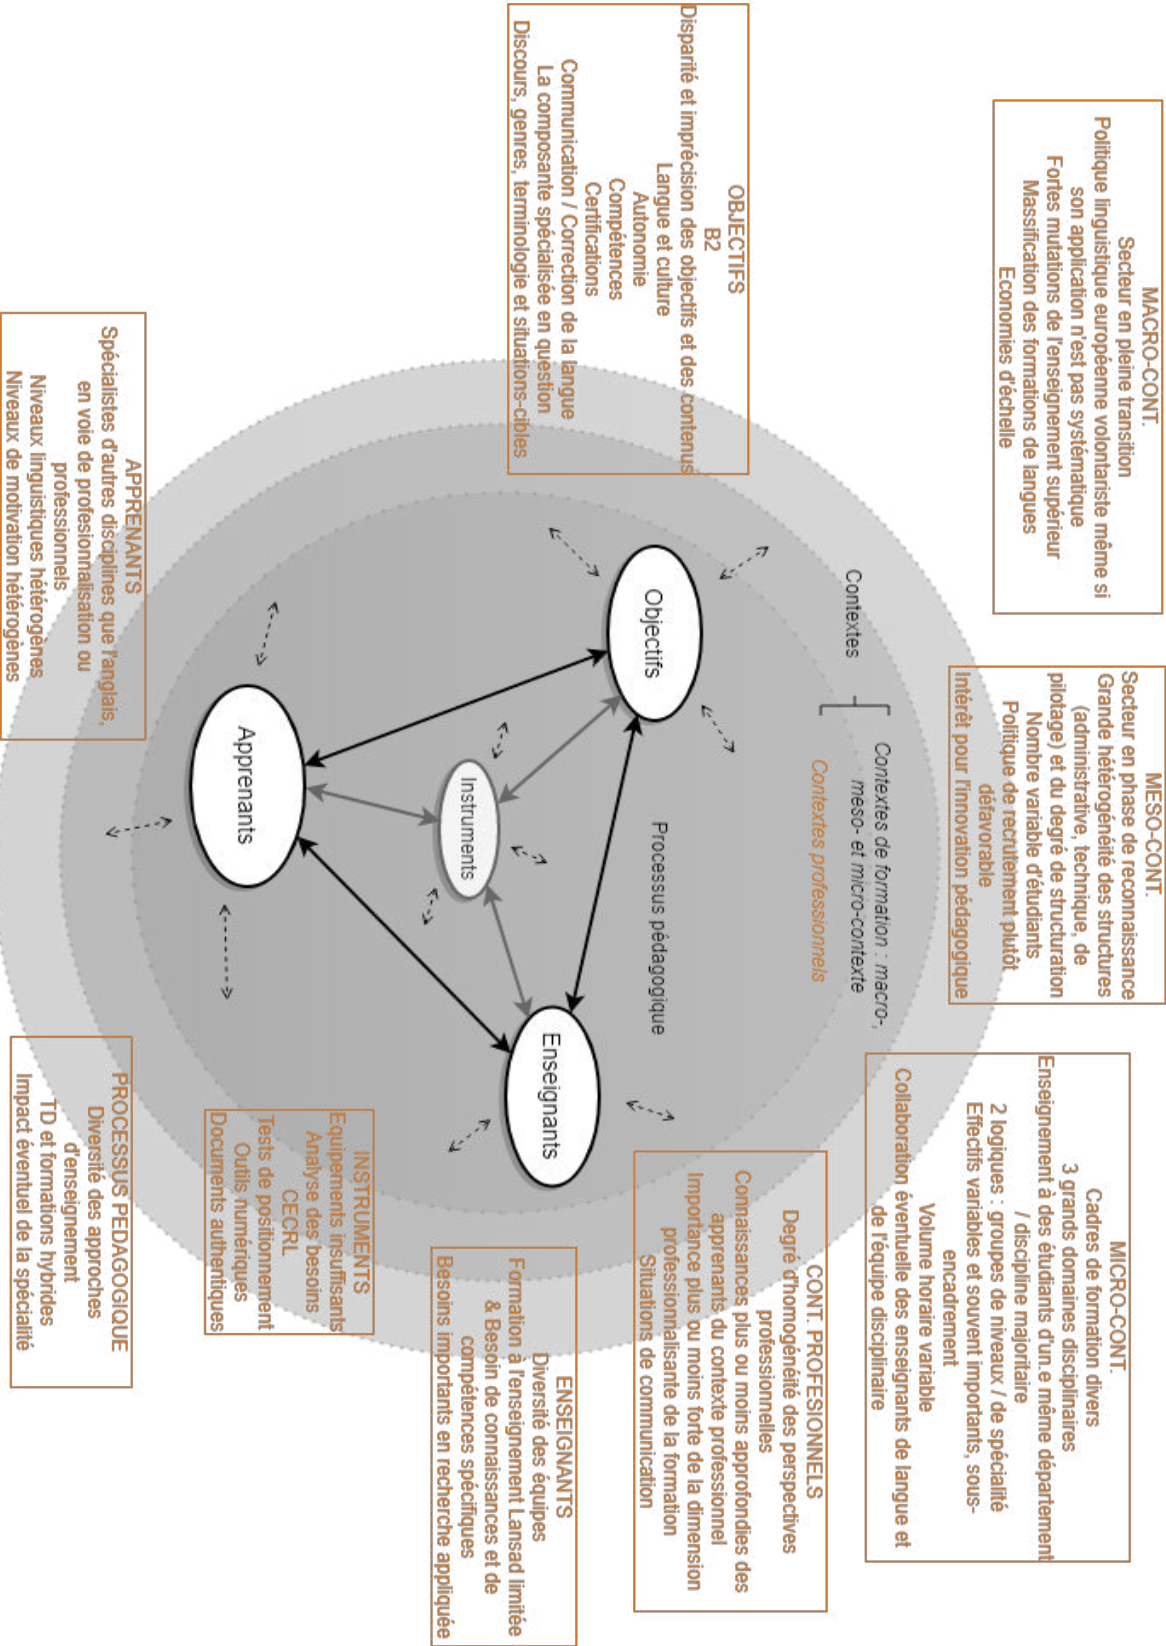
MACRO-CONT.
Secteur en pleine transition
Politique linguistique européenne volontariste même si son application n'est pas systématique
Fortes mutations de l'enseignement supérieur
Massification des formations de langues
Economies d'échelle

OBJECTIFS
B2
Disparité et imprécision des objectifs et des contenus
Langue et culture
Autonomie
Compétences
Certifications
Communication / Correction de la langue
La composante spécialisée en question
Discours, genres, terminologie et situations-cibles

APPRENANTS
Spécialistes d'autres disciplines que l'anglais, en voie de professionnalisation ou professionnels
Niveaux linguistiques hétérogènes
Niveaux de motivation hétérogènes

MESO-CONT.
Secteur en phase de reconnaissance
Grande hétérogénéité des structures (administrative, technique, de pilotage) et du degré de structuration
Nombre variable d'étudiants
Politique de recrutement plutôt défavorable
Intérêt pour l'innovation pédagogique

Contextes
Contextes de formation : macro-, méso- et micro-contexte
Contextes professionnels

Objectifs
Apprenants
Instruments
Enseignants
Processus pédagogique

MICRO-CONT.
Cadres de formation divers
3 grands domaines disciplinaires
Enseignement à des étudiant d'un.e même département / discipline majoritaire
2 logiques : groupes de niveaux / de spécialité
Effectifs variables et souvent importants, sous-encadrement
Volume horaire variable
Collaboration éventuelle des enseignants de langue et de l'équipe disciplinaire

PROCESSUS PEDAGOGIQUE
Diversité des approches d'enseignement
TD et formations hybrides
Impact éventuel de la spécialité

INSTRUMENTS
Equipements insuffisants
Analyse des besoins
CECRL
Tests de positionnement
Outils numériques
Documents authentiques

CONT. PROFESIONNELS
Degré d'homogénéité des perspectives professionnelles
Connaissances plus ou moins approfondies des apprenants du contexte professionnel
Importance plus ou moins forte de la dimension professionnalisante de la formation
Situations de communication

ENSEIGNANTS
Diversité des équipes
Formation à l'enseignement Lansad limitée & Besoin de connaissances et de compétences spécifiques
Besoins importants en recherche appliquée